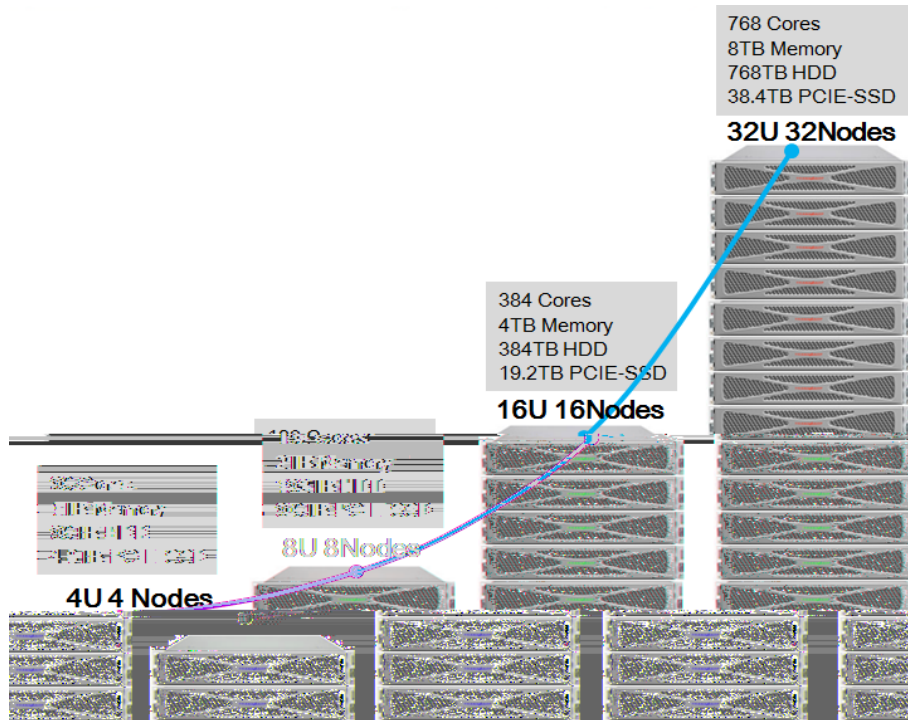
768 Cores
8TB Memory
768TB HDD
38.4TB PCIE-SSD
32U 32Nodes

384 Cores
4TB Memory
384TB HDD
19.2TB PCIE-SSD
16U 16Nodes

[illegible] Cores
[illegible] Memory
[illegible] HDD
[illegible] PCIE-SSD
8U 8Nodes

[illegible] Cores
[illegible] Memory
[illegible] HDD
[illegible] PCIE-SSD
4U 4 Nodes